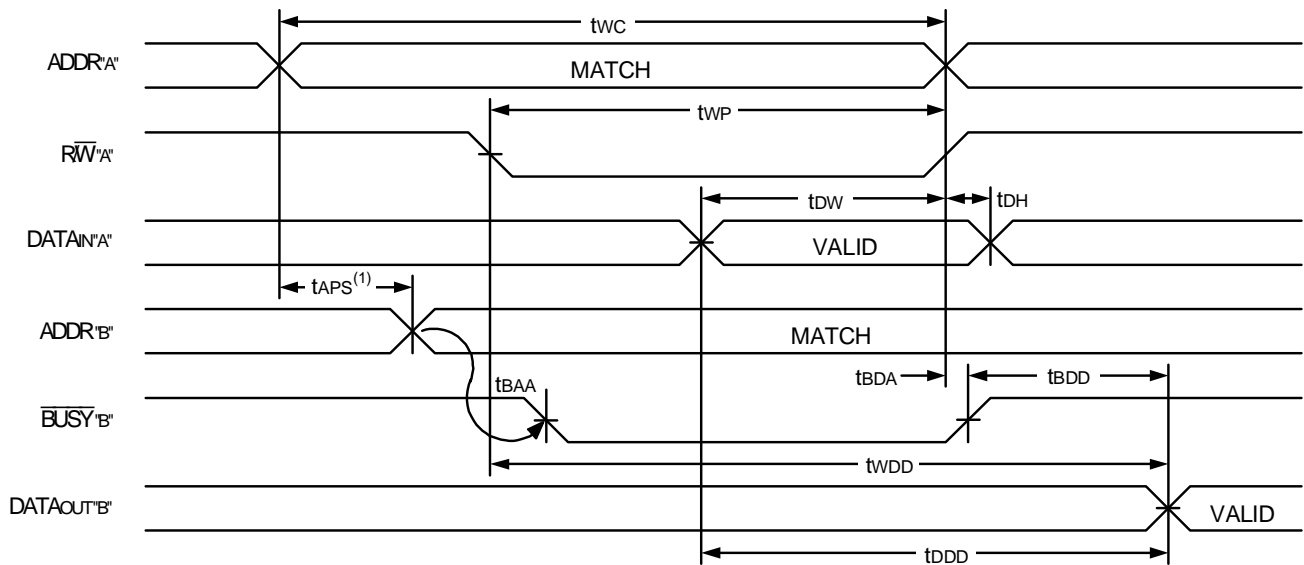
$t_{WC}$

ADDR"A"

MATCH

$t_{WP}$

$R/\overline{W}$"A"

$t_{DW}$

$t_{DH}$

DATA$_{IN}$"A"

VALID

$t_{APS}^{(1)}$

ADDR"B"

MATCH

$t_{BAA}$

$t_{BDA}$

$t_{BDD}$

$\overline{BUSY}$"B"

$t_{WDD}$

DATA$_{OUT}$"B"

VALID

$t_{DDD}$